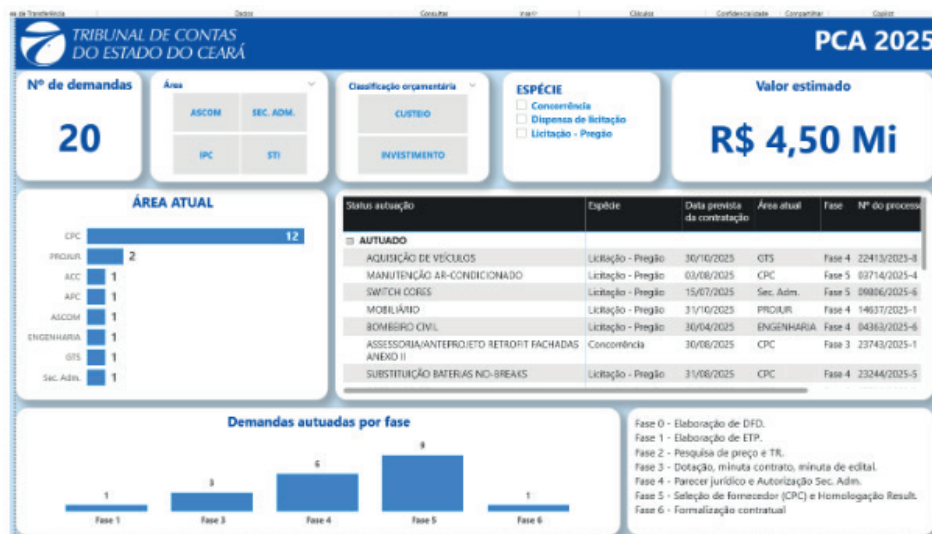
ea de Transferência | Dados | Consultar | Inserir | Cálculos | Confidencialidade | Compartilhar | Copilot

TRIBUNAL DE CONTAS DO ESTADO DO CEARÁ

PCA 2025

Nº de demandas
20

Área
ASCOM
SEC. ADM.
IPC
STI

Classificação orçamentária
CUSTEIO
INVESTIMENTO

ESPÉCIE
Concorrência
Dispensa de licitação
Licitação - Pregão

Valor estimado
R$ 4,50 Mi

ÁREA ATUAL

| Área | Valor |
|---|---|
| CPC | 12 |
| PROJUR | 2 |
| ACC | 1 |
| APC | 1 |
| ASCOM | 1 |
| ENGENHARIA | 1 |
| GTS | 1 |
| Sec. Adm. | 1 |

| Status autuação | Espécie | Data prevista da contratação | Área atual | Fase | Nº do process |
|---|---|---|---|---|---|
| AUTUADO | | | | | |
| AQUISIÇÃO DE VEÍCULOS | Licitação - Pregão | 30/10/2025 | GTS | Fase 4 | 22413/2025-8 |
| MANUTENÇÃO AR-CONDICIONADO | Licitação - Pregão | 03/08/2025 | CPC | Fase 5 | 03714/2025-4 |
| SWITCH CORES | Licitação - Pregão | 15/07/2025 | Sec. Adm. | Fase 5 | 09806/2025-6 |
| MOBILIÁRIO | Licitação - Pregão | 31/10/2025 | PROJUR | Fase 4 | 14637/2025-1 |
| BOMBEIRO CIVIL | Licitação - Pregão | 30/04/2025 | ENGENHARIA | Fase 4 | 04363/2025-6 |
| ASSESSORIA/ANTEPROJETO RETROFIT FACHADAS ANEXO II | Concorrência | 30/08/2025 | CPC | Fase 3 | 23743/2025-1 |
| SUBSTITUIÇÃO BATERIAS NO-BREAKS | Licitação - Pregão | 31/08/2025 | CPC | Fase 4 | 23244/2025-5 |

Demandas autuadas por fase

| Fase 1 | Fase 3 | Fase 4 | Fase 5 | Fase 6 |
|---|---|---|---|---|
| 1 | 3 | 6 | 9 | 1 |

Fase 0 - Elaboração de DFD.
Fase 1 - Elaboração de ETP.
Fase 2 - Pesquisa de preço e TR.
Fase 3 - Dotação, minuta contrato, minuta de edital.
Fase 4 - Parecer jurídico e Autorização Sec. Adm.
Fase 5 - Seleção de fornecedor (CPC) e Homologação Result.
Fase 6 - Formalização contratual